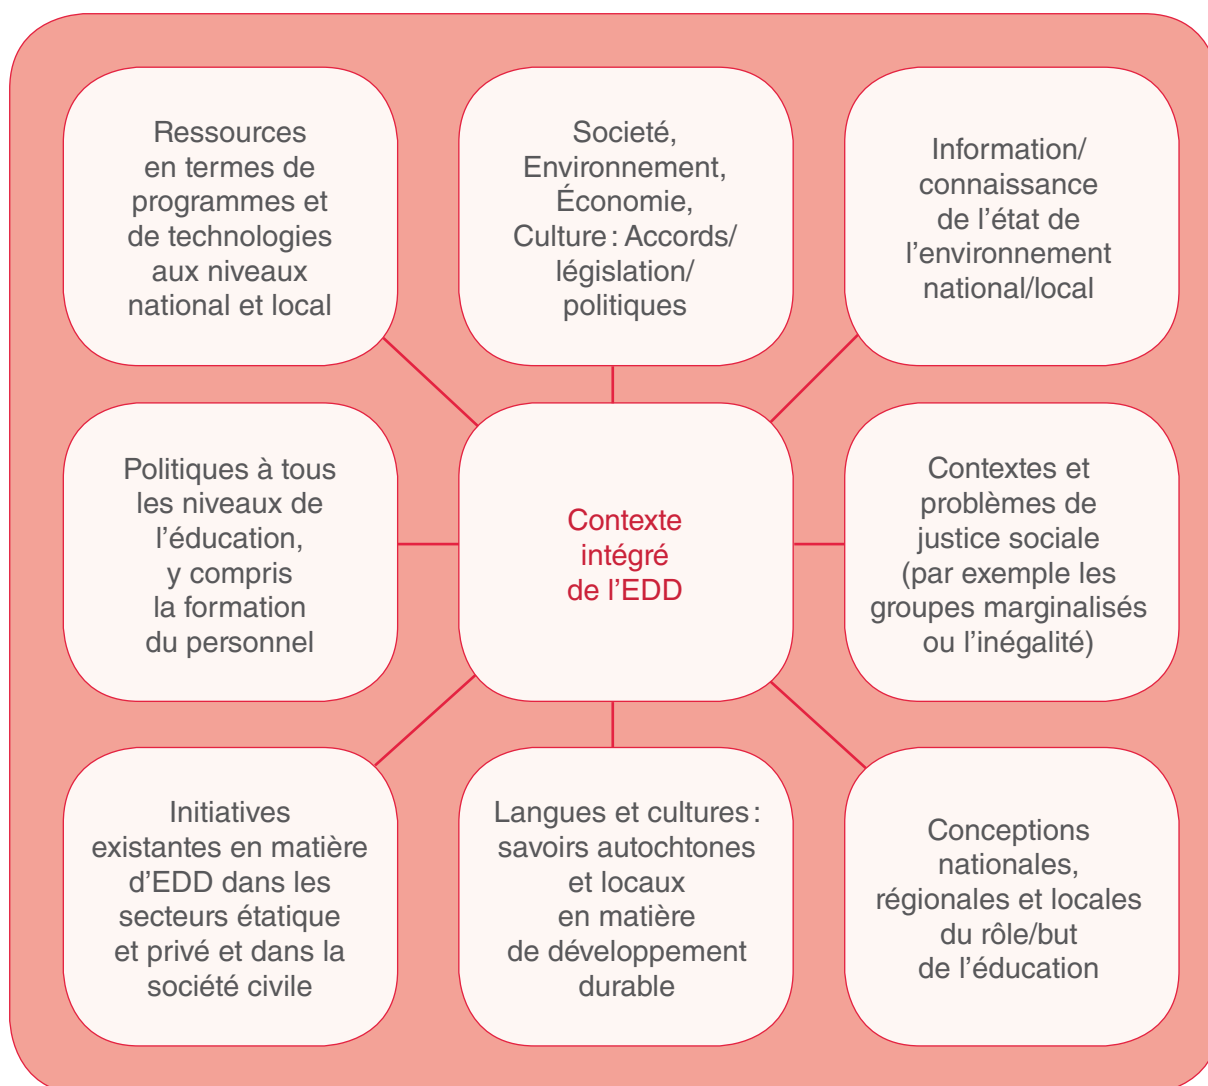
Ressources en termes de programmes et de technologies aux niveaux national et local

Societé, Environnement, Économie, Culture : Accords/ législation/ politiques

Information/ connaissance de l'état de l'environnement national/local

Politiques à tous les niveaux de l'éducation, y compris la formation du personnel

Contexte intégré de l'EDD

Contextes et problèmes de justice sociale (par exemple les groupes marginalisés ou l'inégalité)

Initiatives existantes en matière d'EDD dans les secteurs étatique et privé et dans la société civile

Langues et cultures : savoirs autochtones et locaux en matière de développement durable

Conceptions nationales, régionales et locales du rôle/but de l'éducation